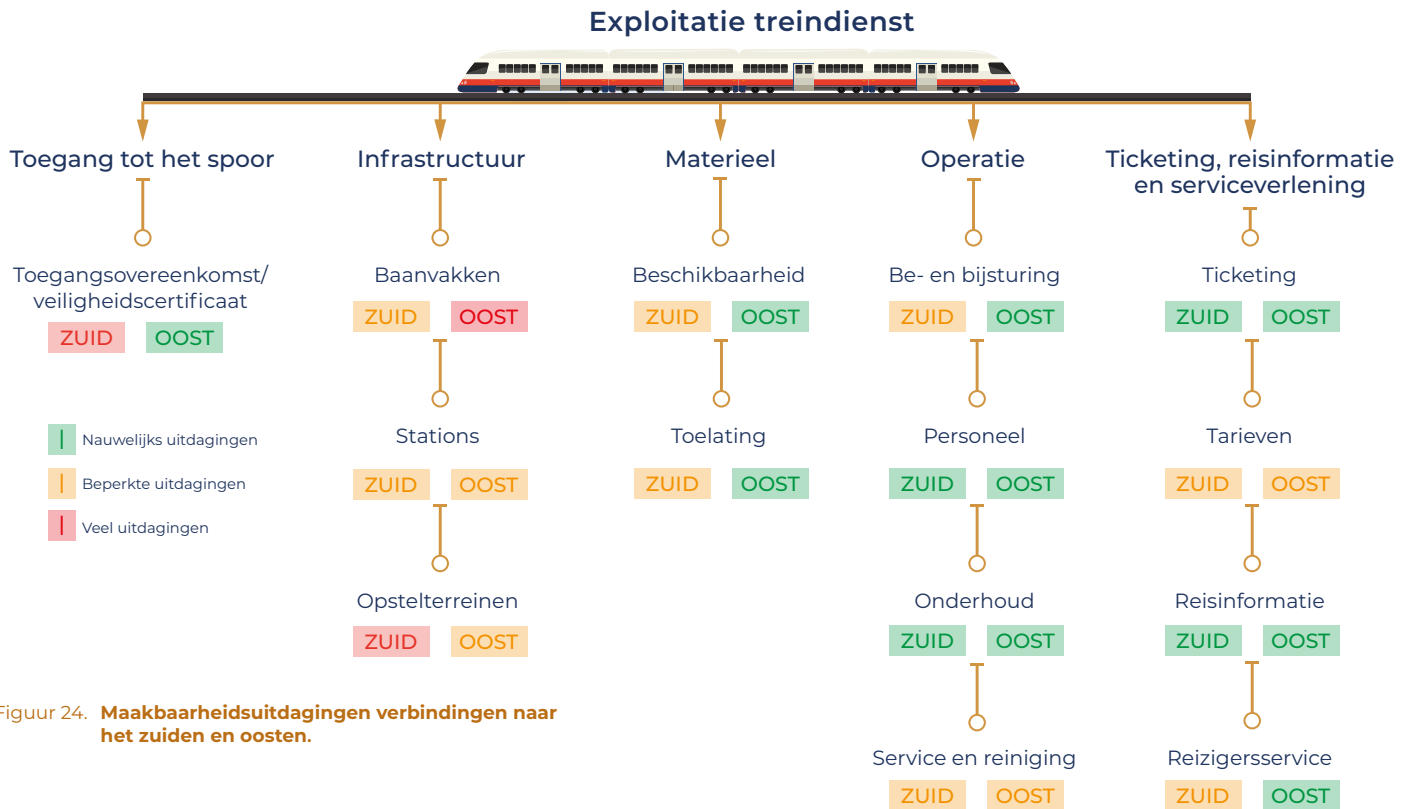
Exploitatie treindienst

Toegang tot het spoor

Toegangsovereenkomst/ veiligheidscertificaat

ZUID OOST

Infrastructuur

Baanvakken

ZUID OOST

Stations

ZUID OOST

Opstelterreinen

ZUID OOST

Materieel

Beschikbaarheid

ZUID OOST

Toelating

ZUID OOST

Operatie

Be- en bijsturing

ZUID OOST

Personeel

ZUID OOST

Onderhoud

ZUID OOST

Service en reiniging

ZUID OOST

Ticketing, reisinformatie en serviceverlening

Ticketing

ZUID OOST

Tarieven

ZUID OOST

Reisinformatie

ZUID OOST

Reizigersservice

ZUID OOST

Nauwelijks uitdagingen

Beperkte uitdagingen

Veel uitdagingen

Figuur 24. Maakbaarheidsuitdagingen verbindingen naar het zuiden en oosten.